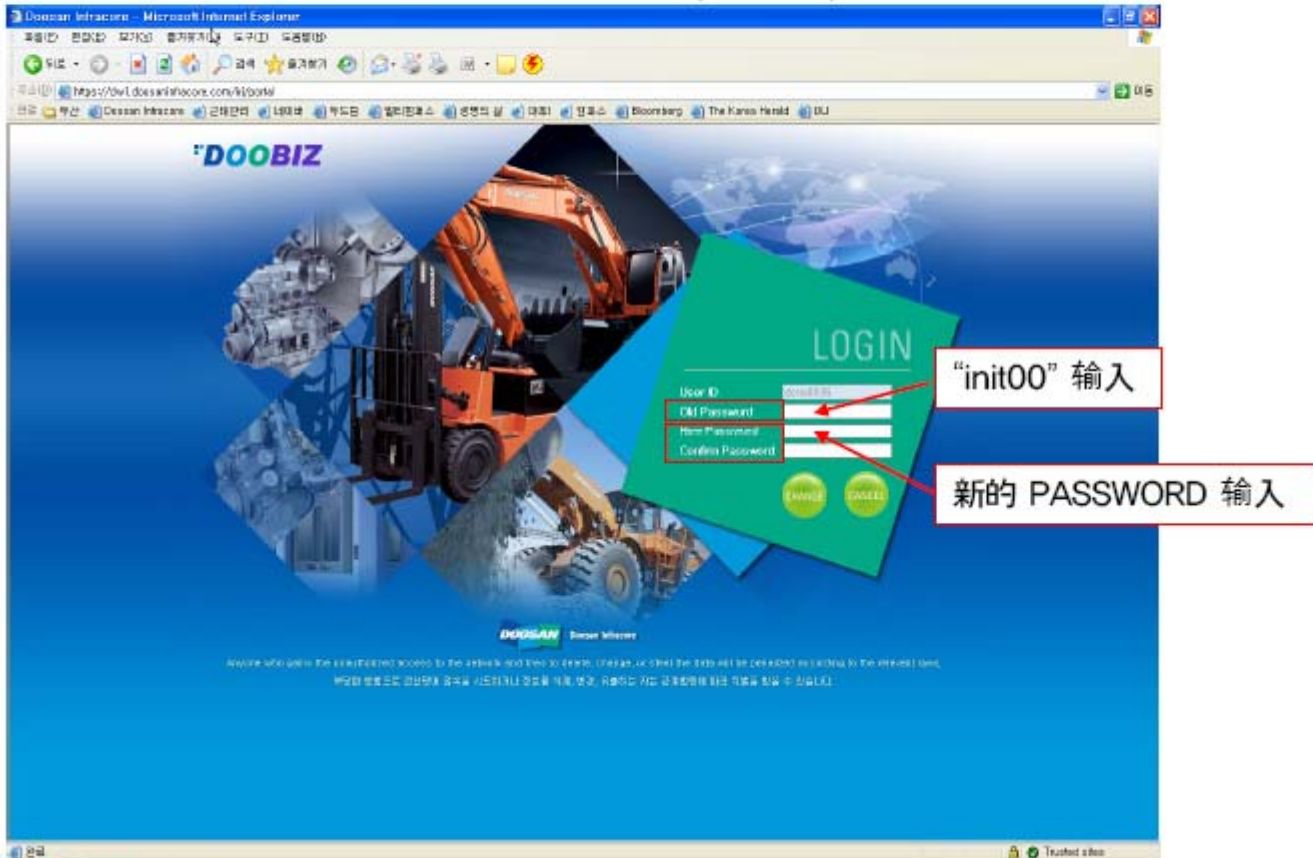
Doosan Infracore - Microsoft Internet Explorer

파일(F) 편집(E) 보기(V) 즐겨찾기(A) 도구(T) 도움말(H)

뒤로 · 검색 즐겨찾기

주소(D) https://dwl.doosaninfracore.com/irj/portal 이동

링크 부산 Doosan Infracore 근태관리 네이버 두드림 웰리트 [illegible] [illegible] 매일 연합 Bloomberg The Korea Herald DIJ

DOOBIZ

LOGIN

User ID
Old Password
New Password
Confirm Password

CHANGE CANCEL

“init00” 输入

新的 PASSWORD 输入

DOOSAN Doosan Infracore

Anyone who gains the unauthorized access to the network and tries to delete, change, or steal the data will be penalized according to the relevant laws.

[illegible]

완료 Trusted sites